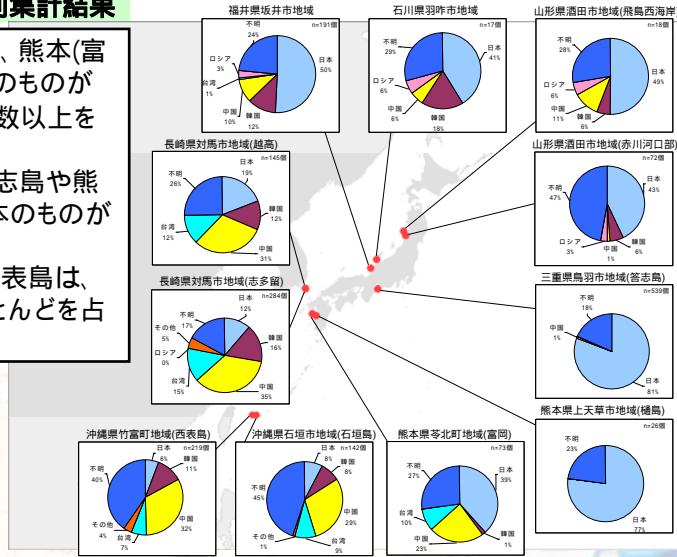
別集計結果

、熊本(富
のものが
数以上を

志島や熊
本のものが

表島は、
とんどを占

福井県坂井市地域
n=191個
不明 24%
ロシア 3%
台湾 1%
中国 10%
韓国 12%
日本 50%

石川県羽咋市地域
n=17個
不明 29%
ロシア 6%
中国 6%
韓国 18%
日本 41%

山形県酒田市地域(飛島西海岸)
n=18個
不明 28%
ロシア 6%
中国 11%
韓国 6%
日本 49%

長崎県対馬市地域(越高)
n=145個
不明 26%
台湾 12%
中国 31%
韓国 12%
日本 19%

山形県酒田市地域(赤川河口部)
n=72個
不明 47%
ロシア 3%
中国 1%
韓国 6%
日本 43%

長崎県対馬市地域(志多留)
n=284個
不明 17%
その他 5%
ロシア 0%
台湾 15%
中国 35%
韓国 16%
日本 12%

三重県鳥羽市地域(答志島)
n=539個
不明 18%
中国 1%
日本 81%

熊本県上天草市地域(樋島)
n=26個
不明 23%
日本 77%

沖縄県竹富町地域(西表島)
n=219個
不明 40%
その他 4%
台湾 7%
中国 32%
韓国 11%
日本 6%

沖縄県石垣市地域(石垣島)
n=142個
不明 45%
その他 1%
台湾 9%
中国 29%
韓国 8%
日本 8%

熊本県苓北町地域(富岡)
n=73個
不明 27%
台湾 10%
中国 23%
韓国 1%
日本 39%